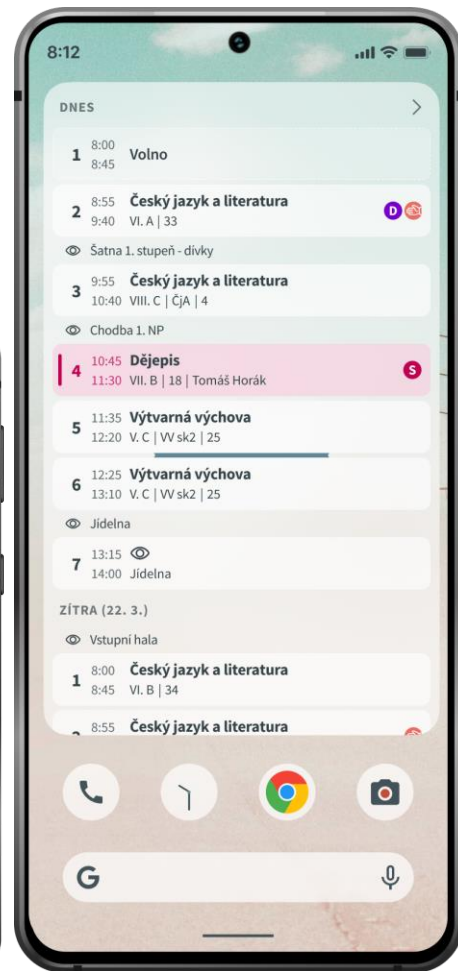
8:12

DNES

1 8:00 8:45 Volno

2 8:55 9:40 Český jazyk a literatura VI. A | 33 D

Šatna 1. stupeň - dívky

3 9:55 10:40 Český jazyk a literatura VIII. C | ČjA | 4

Chodba 1. NP

4 10:45 11:30 Dějepis VII. B | 18 | Tomáš Horák S

5 11:35 12:20 Výtvarná výchova V. C | VV sk2 | 25

6 12:25 13:10 Výtvarná výchova V. C | VV sk2 | 25

Jídelna

7 13:15 14:00 Jídelna

ZÍTRA (22. 3.)

Vstupní hala

1 8:00 8:45 Český jazyk a literatura VI. B | 34

8:55 Český jazyk a literatura

G